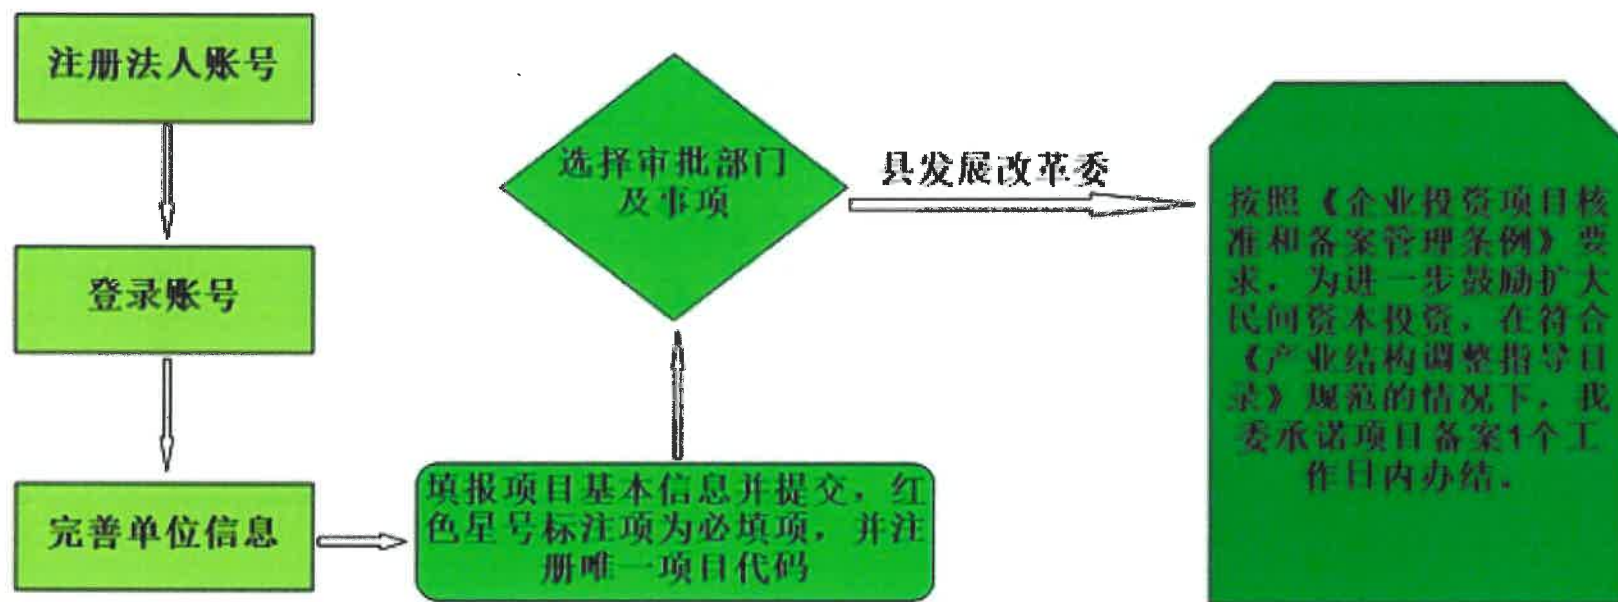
注册法人账号

登录账号

完善单位信息

填报项目基本信息并提交，红色星号标注项为必填项，并注册唯一项目代码

选择审批部门及事项

县发展改革委

按照《企业投资项目核准和备案管理条例》要求，为进一步鼓励扩大民间资本投资，在符合《产业结构调整指导目录》规范的情况下，我委承诺项目备案1个工作日内办结。